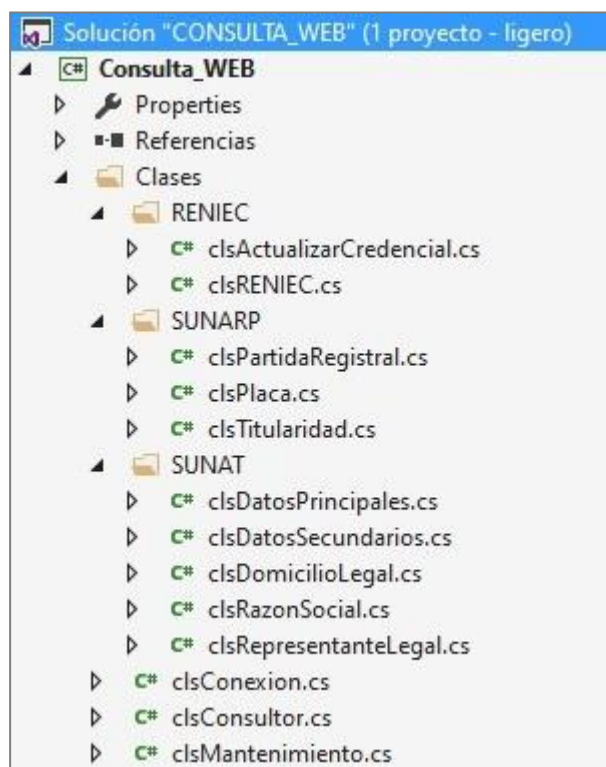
Solución "CONSULTA_WEB" (1 proyecto - ligero)
C# Consulta_WEB
Properties
Referencias
Clases
RENIEC
C# clsActualizarCredencial.cs
C# clsRENIEC.cs
SUNARP
C# clsPartidaRegistral.cs
C# clsPlaca.cs
C# clsTitularidad.cs
SUNAT
C# clsDatosPrincipales.cs
C# clsDatosSecundarios.cs
C# clsDomicilioLegal.cs
C# clsRazonSocial.cs
C# clsRepresentanteLegal.cs
C# clsConexion.cs
C# clsConsultor.cs
C# clsMantenimiento.cs